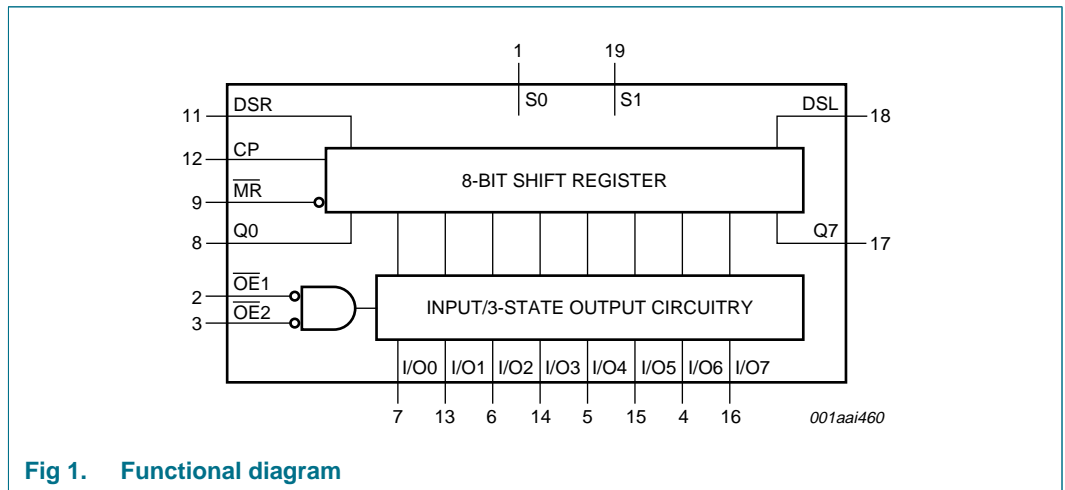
1
19
S0
S1
11
DSR
DSL
18
12
CP
8-BIT SHIFT REGISTER
9
$\overline{MR}$
8
Q0
Q7
17
2
$\overline{OE}$1
3
$\overline{OE}$2
INPUT/3-STATE OUTPUT CIRCUITRY
I/O0
I/O1
I/O2
I/O3
I/O4
I/O5
I/O6
I/O7
7
13
6
14
5
15
4
16
001aai460

Fig 1. Functional diagram